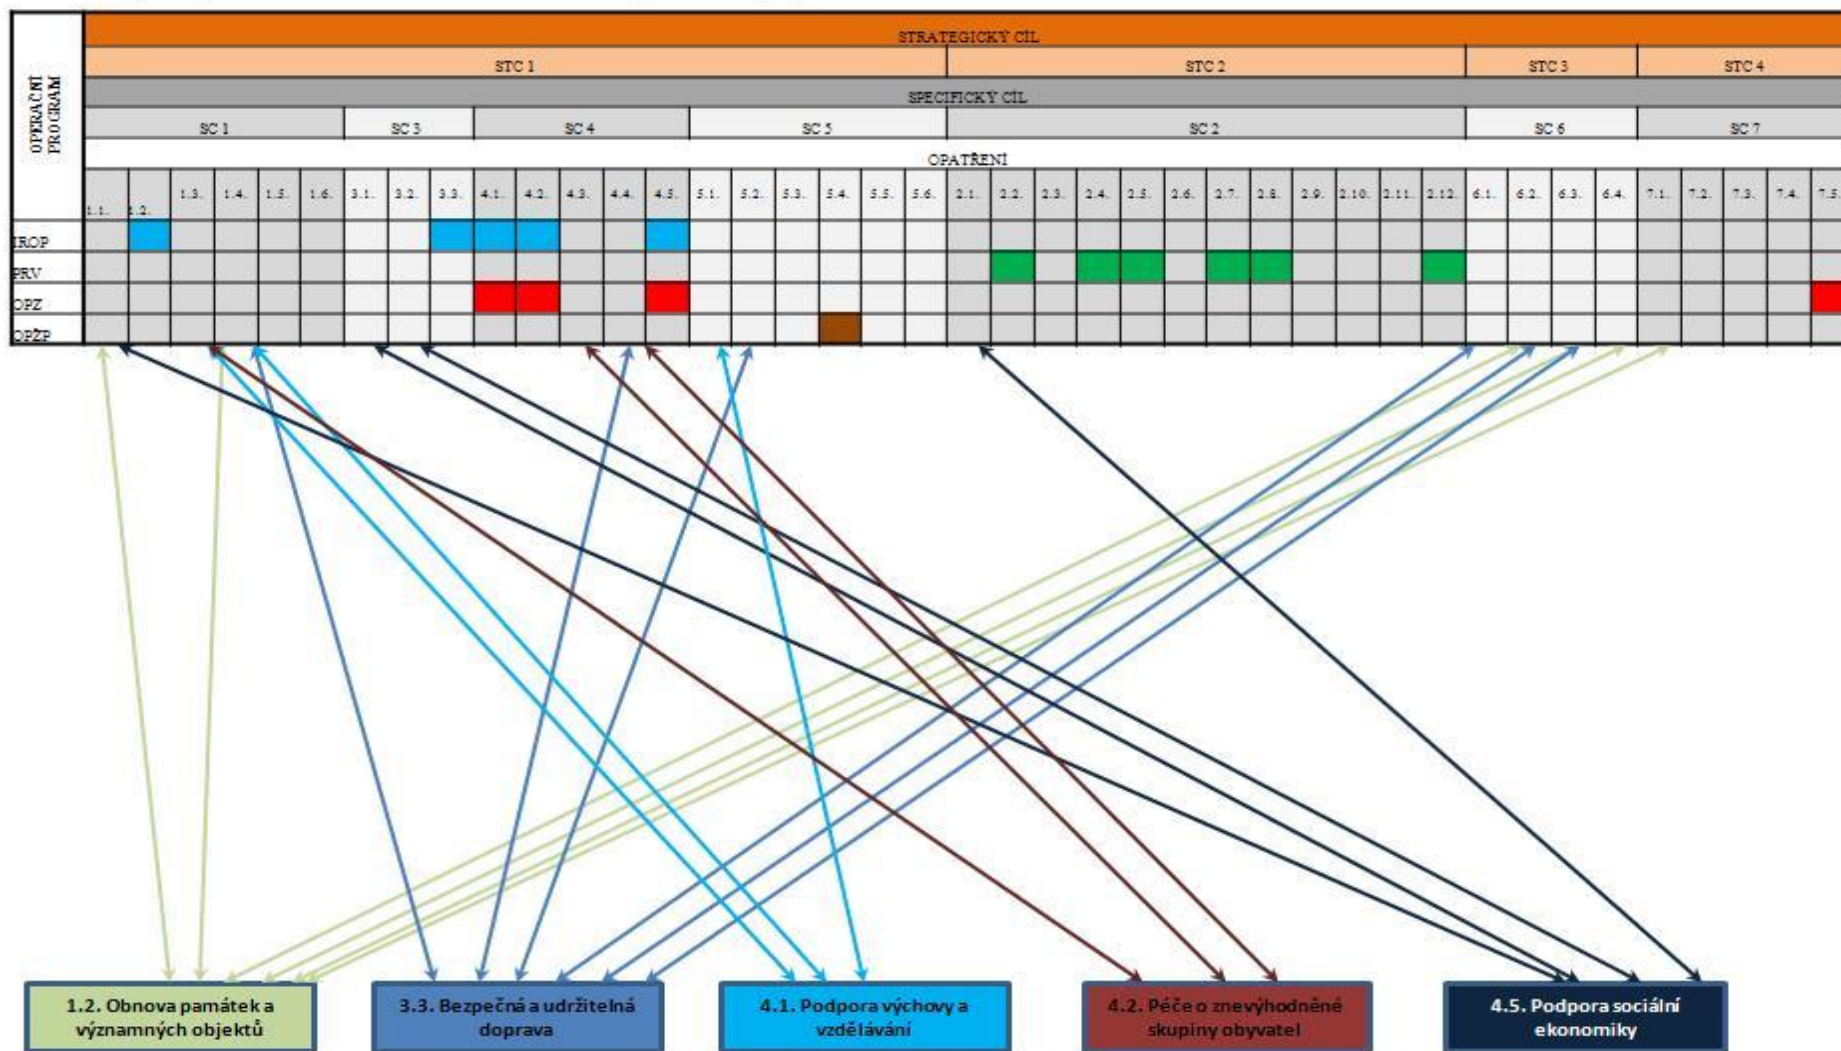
| OPERAČNÍ PROGRAM | STRATEGICKÝ CÍL | | | | | | | | | | | | | | | | | | | | | | | | | | | | | | | | | | | | | | | | |
|---|---|---|---|---|---|---|---|---|---|---|---|---|---|---|---|---|---|---|---|---|---|---|---|---|---|---|---|---|---|---|---|---|---|---|---|---|---|---|---|---|---|
| | STC 1 | | | | | | | | | | | | | | | | | | | | STC 2 | | | | | | | | | | | | STC 3 | | | | STC 4 | | | | |
| | SPECIFICKÝ CÍL | | | | | | | | | | | | | | | | | | | | | | | | | | | | | | | | | | | | | | | | |
| | SC 1 | | | | | | SC 3 | | | SC 4 | | | | | SC 5 | | | | | | SC 2 | | | | | | | | | | | | SC 6 | | | | SC 7 | | | | |
| | OPATŘENÍ | | | | | | | | | | | | | | | | | | | | | | | | | | | | | | | | | | | | | | | | |
| | 1.1. | 1.2. | 1.3. | 1.4. | 1.5. | 1.6. | 3.1. | 3.2. | 3.3. | 4.1. | 4.2. | 4.3. | 4.4. | 4.5. | 5.1. | 5.2. | 5.3. | 5.4. | 5.5. | 5.6. | 2.1. | 2.2. | 2.3. | 2.4. | 2.5. | 2.6. | 2.7. | 2.8. | 2.9. | 2.10. | 2.11. | 2.12. | 6.1. | 6.2. | 6.3. | 6.4. | 7.1. | 7.2. | 7.3. | 7.4. | 7.5. |
| IROP | | | | | | | | | | | | | | | | | | | | | | | | | | | | | | | | | | | | | | | | | |
| PRV | | | | | | | | | | | | | | | | | | | | | | | | | | | | | | | | | | | | | | | | | |
| OPZ | | | | | | | | | | | | | | | | | | | | | | | | | | | | | | | | | | | | | | | | | |
| OPŽP | | | | | | | | | | | | | | | | | | | | | | | | | | | | | | | | | | | | | | | | | |

1.2. Obnova památek a významných objektů

3.3. Bezpečná a udržitelná doprava

4.1. Podpora výchovy a vzdělávání

4.2. Péče o znevýhodněné skupiny obyvatel

4.5. Podpora sociální ekonomiky